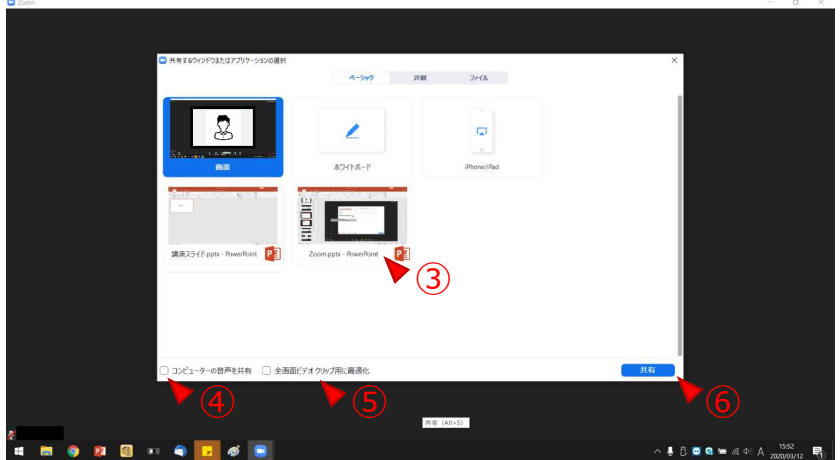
Zoom

共有するウィンドウまたはアプリケーションの選択

ベーシック 詳細 ファイル

画面

ホワイトボード

iPhone/iPad

講演スライド.pptx - PowerPoint

Zoom.pptx - PowerPoint

③

コンピューターの音声を共有

全画面ビデオクリップ用に最適化

共有

④

⑤

⑥

共有（Alt+S）

A

15:52
2020/03/12